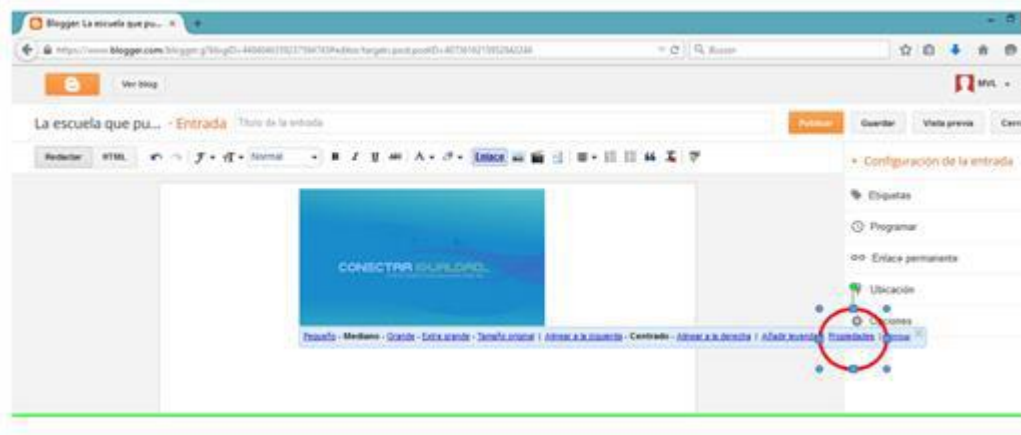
Blogger: La escuela que pu... ×

https://www.blogger.com/blogger.g?blogID=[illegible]

Buscar

Ver blog

MVL

La escuela que pu... · Entrada Título de la entrada

Publicar Guardar Vista previa Cerr

Redactar HTML Normal Enlace

CONECTAR IGUALDAD

Pequeño - Mediano - Grande - Extra grande - Tamaño original | Alinear a la izquierda - Centrado - Alinear a la derecha | Añadir leyenda | Propiedades | Quitar

▾ Configuración de la entrada

Etiquetas

Programar

Enlace permanente

Ubicación

Opciones